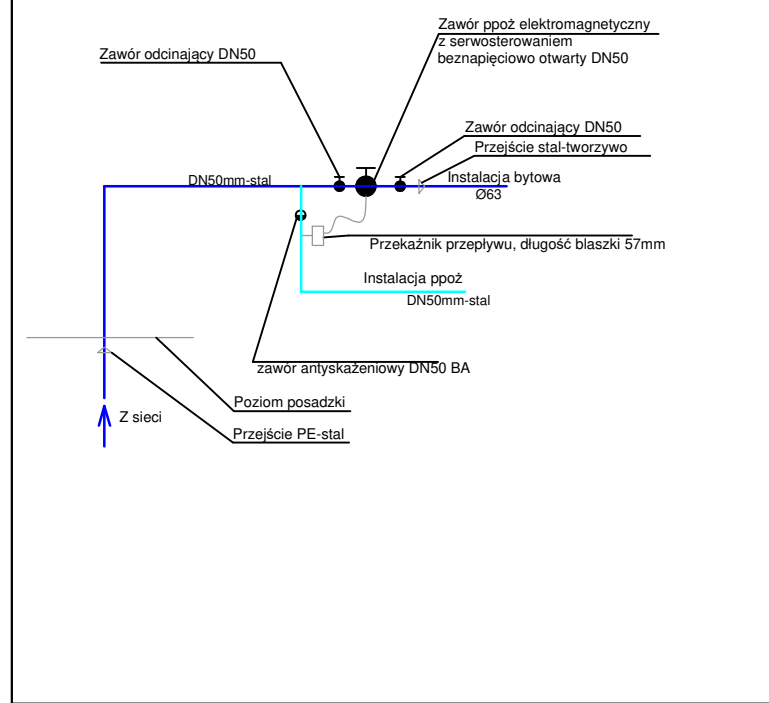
Zawór ppoż elektromagnetyczny
z serwosterowaniem
beznapięciowo otwarty DN50

Zawór odcinający DN50

Zawór odcinający DN50

Przejście stal-tworzywo

DN50mm-stal

Instalacja bytowa
Ø63

Przekaźnik przepływu, długość blaszki 57mm

Instalacja ppoż
DN50mm-stal

zawór antyskażeniowy DN50 BA

Poziom posadzki

Z sieci

Przejście PE-stal